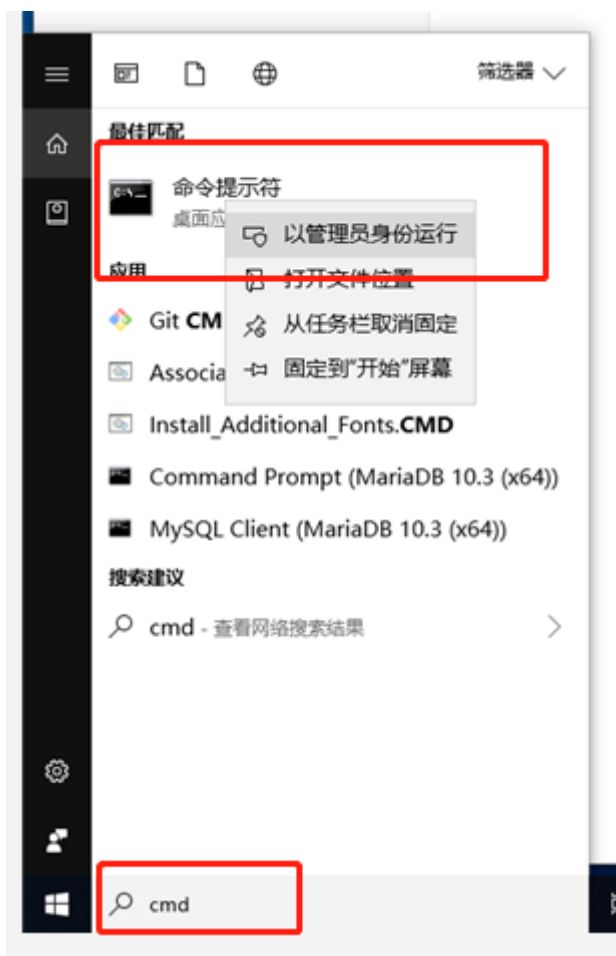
筛选器

最佳匹配

命令提示符

桌面应

以管理员身份运行

打开文件位置

应用

Git CM

从任务栏取消固定

Associa

固定到"开始"屏幕

Install_Additional_Fonts.CMD

Command Prompt (MariaDB 10.3 (x64))

MySQL Client (MariaDB 10.3 (x64))

搜索建议

cmd - 查看网络搜索结果

cmd